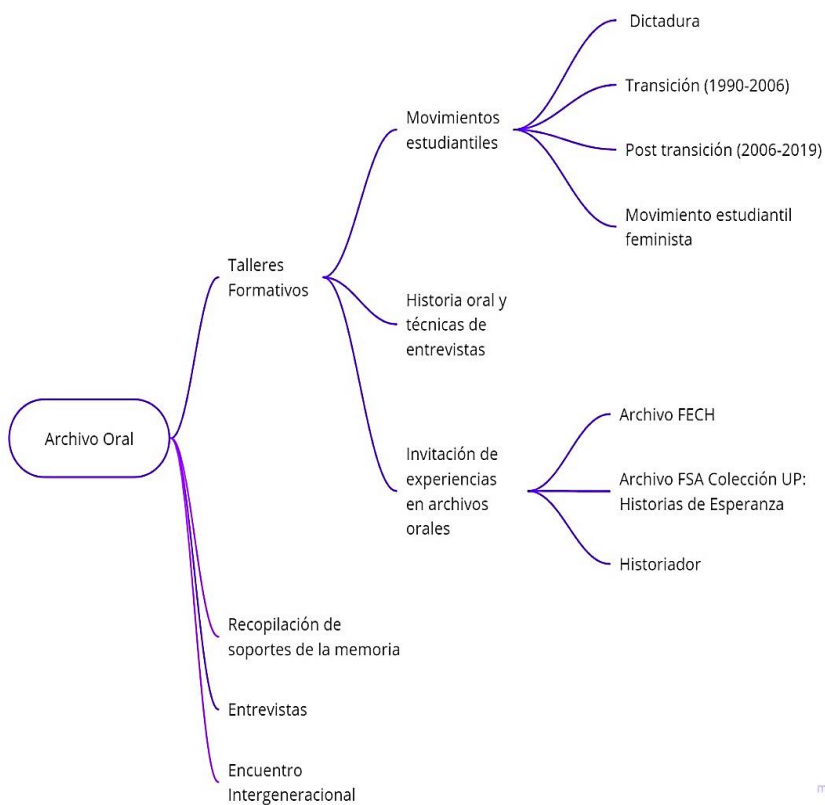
Archivo Oral

Talleres Formativos

Movimientos estudiantiles

Dictadura

Transición (1990-2006)

Post transición (2006-2019)

Movimiento estudiantil feminista

Historia oral y técnicas de entrevistas

Invitación de experiencias en archivos orales

Archivo FECH

Archivo FSA Colección UP: Historias de Esperanza

Historiador

Recopilación de soportes de la memoria

Entrevistas

Encuentro Intergeneracional